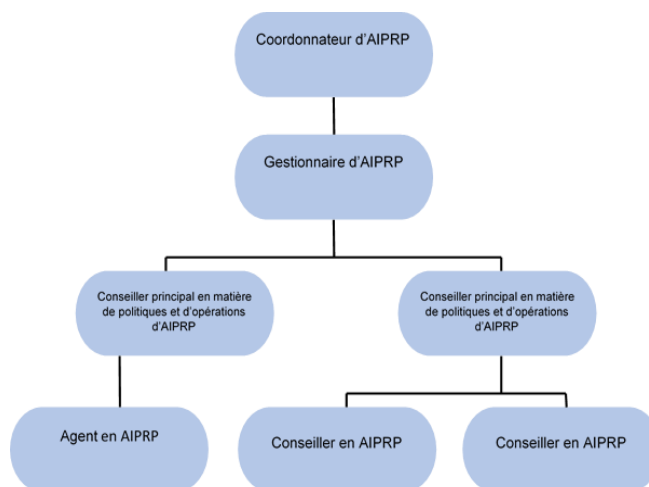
Coordonnateur d’AIPRP

Gestionnaire d’AIPRP

Conseiller principal en matière de politiques et d’opérations d’AIPRP

Conseiller principal en matière de politiques et d’opérations d’AIPRP

Agent en AIPRP

Conseiller en AIPRP

Conseiller en AIPRP